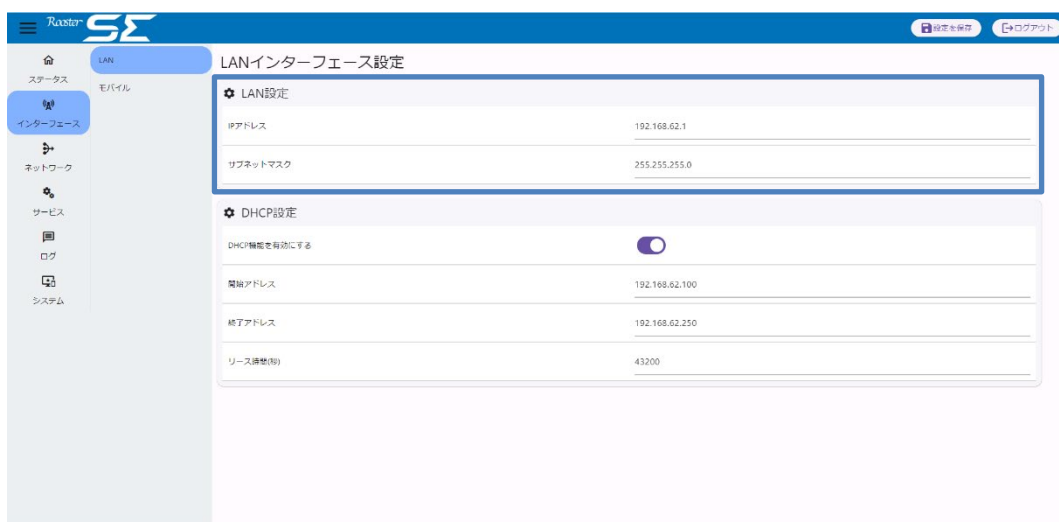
Rooster SE

設定を保存
ログアウト

ステータス
インターフェース
ネットワーク
サービス
ログ
システム

LAN
モバイル

LANインターフェース設定

LAN設定

| IPアドレス | 192.168.62.1 |
|---|---|
| サブネットマスク | 255.255.255.0 |

DHCP設定

| DHCP機能を有効にする | |
|---|---|
| 開始アドレス | 192.168.62.100 |
| 終了アドレス | 192.168.62.250 |
| リース時間(秒) | 43200 |